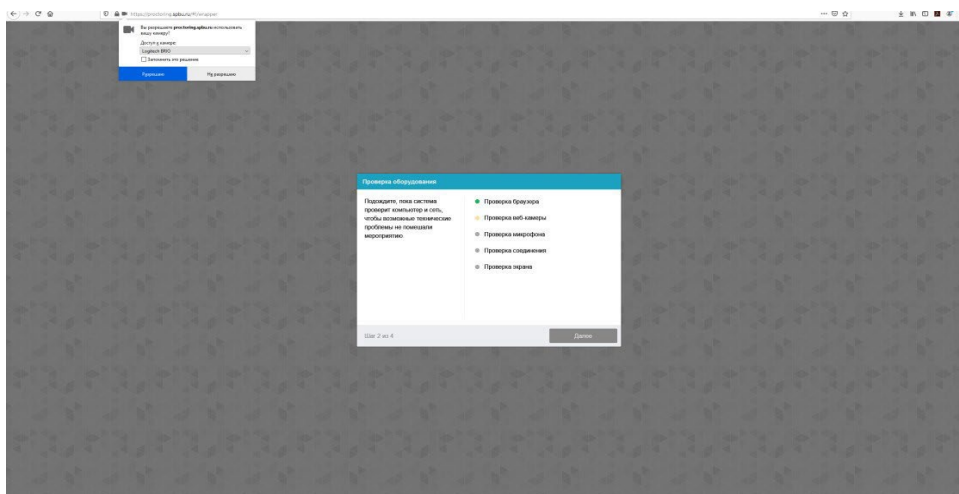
https://proctoring.spbu.ru/#/wrapper

Вы разрешаете proctoring.spbu.ru использовать вашу камеру?
Доступ к камере:
Logitech BRIO
Запомнить это решение
Разрешить
Не разрешать

Проверка оборудования

Подождите, пока система проверит компьютер и сеть, чтобы возможные технические проблемы не помешали мероприятию.

Проверка браузера
Проверка веб-камеры
Проверка микрофона
Проверка соединения
Проверка экрана

Шаг 2 из 4
Далее